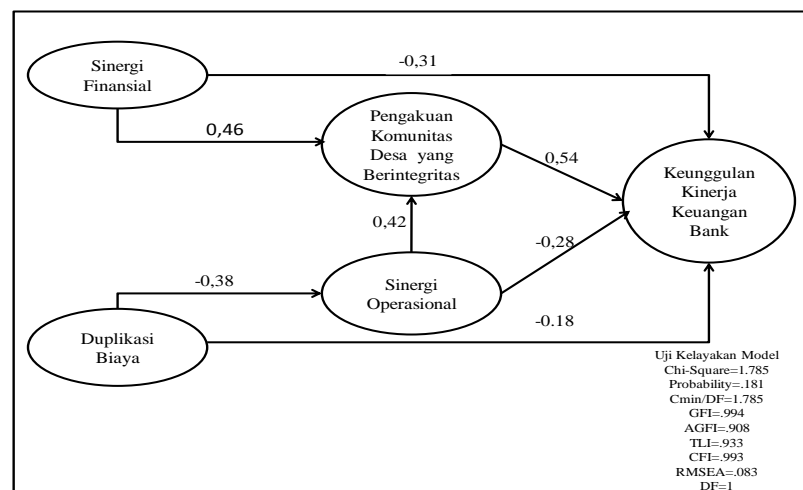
Sinergi Finansial

-0,31

0,46

Pengakuan Komunitas Desa yang Berintegritas

0,54

Keunggulan Kinerja Keuangan Bank

0,42

-0,28

-0,38

Sinergi Operasional

Duplikasi Biaya

-0.18

Uji Kelayakan Model
Chi-Square=1.785
Probability=.181
Cmin/DF=1.785
GFI=.994
AGFI=.908
TLI=.933
CFI=.993
RMSEA=.083
DF=1